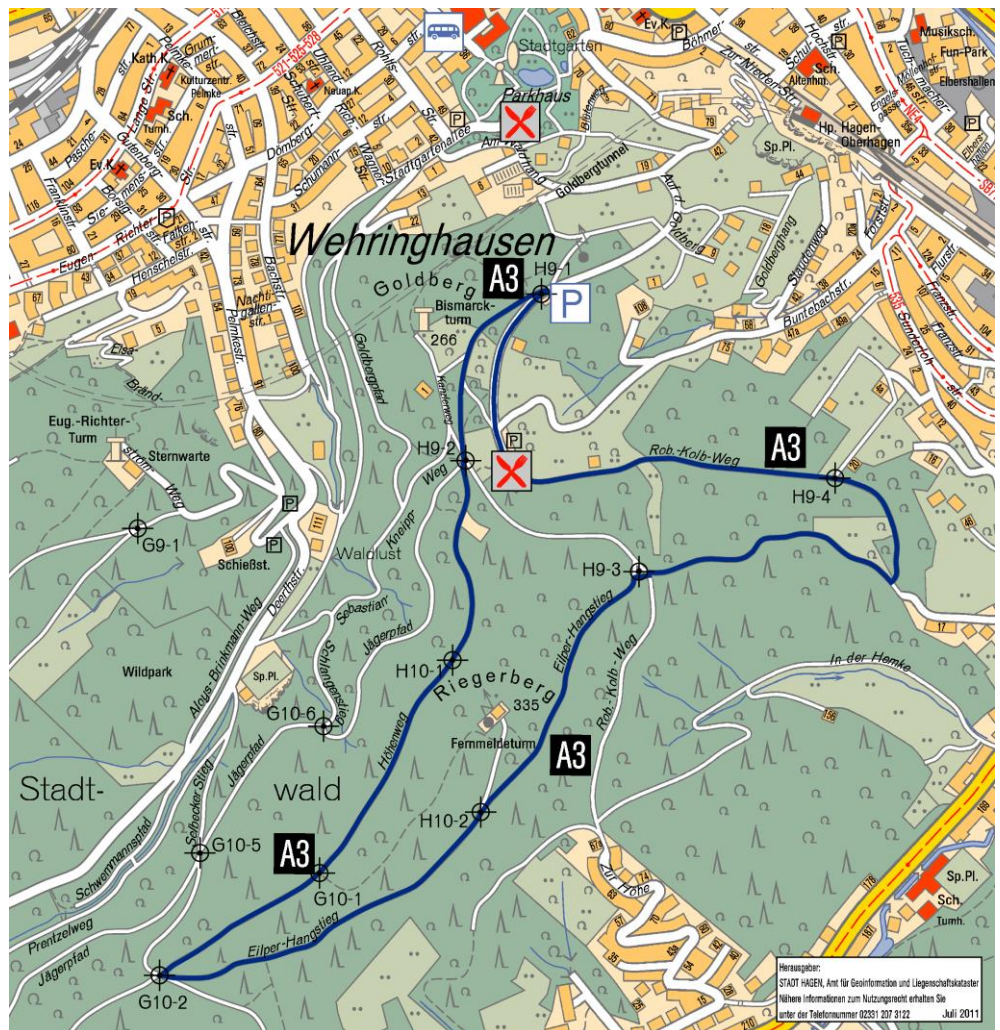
Stadtgarten
Parkhaus
Kath.K.
Kulturzentr. Pelmke
Sch.
Turnh.
Ev.K.
Ev.K.
Sch.
Altenhm.
Musiksch.
Fun-Park
Elbershallen
Hp. Hagen-Oberhagen
Sp.Pl.
Goldbergtunnel
Wehringhausen
Goldberg
A3
H9-1
P
Bismarck-turm
266
Eug.-Richter-Turm
Sternwarte
H9-2
Rob.-Kolb-Weg
A3
H9-4
G9-1
Schießst.
Waldlust
H9-3
Wildpark
Sp.Pl.
H10-1
Riegerberg
335
Fernmeldeturm
A3
G10-6
In der Hemke
Stadt-
wald
H10-2
A3
G10-5
G10-1
Sp.Pl.
Sch.
Turnh.
G10-2
Eilper-Hangstieg
Eilper-Hangstieg
Rob.-Kolb-Weg
Höhenweg
Jägerpfad
Schlangenstieg
Sebastian-
Kneipp-Weg
Goldbergpfad
Aloys-Brinkmann-Weg
Schwenmannspfad
Prentzelweg
Jägerpfad
Zur Höhe
Buntebachstr.
Goldberghang
Auf'm Goldberg
Stadtgartenallee
Am Waldhang
Schumannstr.
Wagnerstr.
Rohlfsstr.
Dörnbergstr.
Schubertstr.
Uhlandstr.
Bachstr.
Nachtigallenstr.
Pelmkestr.
Eugen-Richter-Str.
Henschelstr.
Falkenstr.
Frankstr.
Siemensstr.
Augustastr.
Lange Str.
Gutenbergstr.
Grummertstr.
Elsa-Brändström-Weg
Doerrhstr.
Schwecker Stieg
Böhmerstr.
Zur Nieden-Str.
Fichtestr.
Schulstr.
Forststr.
Fürststr.
Sedanstr.
Staudtweg
Herausgeber:
STADT HAGEN, Amt für Geoinformation und Liegenschaftskataster
Nähere Informationen zum Nutzungsrecht erhalten Sie unter der Telefonnummer 02331 207 3122
Juli 2011